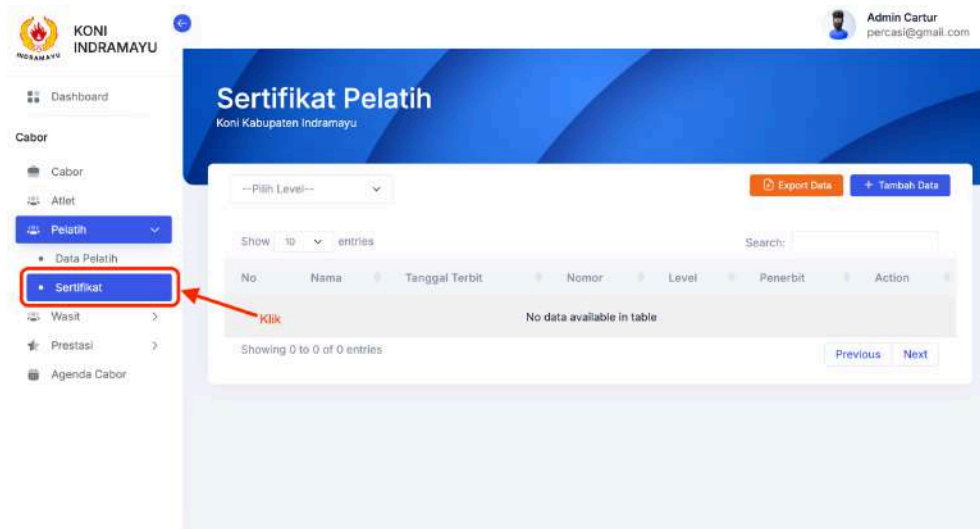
INDRAMAYU
KONI INDRAMAYU

Admin Cartur
percasi@gmail.com

Dashboard

Cabor

Cabor
Atlet
Pelatih
• Data Pelatih
• Sertifikat
Wasit
Prestasi
Agenda Cabor

Klik

Sertifikat Pelatih
Koni Kabupaten Indramayu

--Pilih Level--

Export Data
+ Tambah Data

Show 10 entries

Search:

| No | Nama | Tanggal Terbit | Nomor | Level | Penerbit | Action |
|---|---|---|---|---|---|---|
| No data available in table | | | | | | |

Showing 0 to 0 of 0 entries

Previous
Next